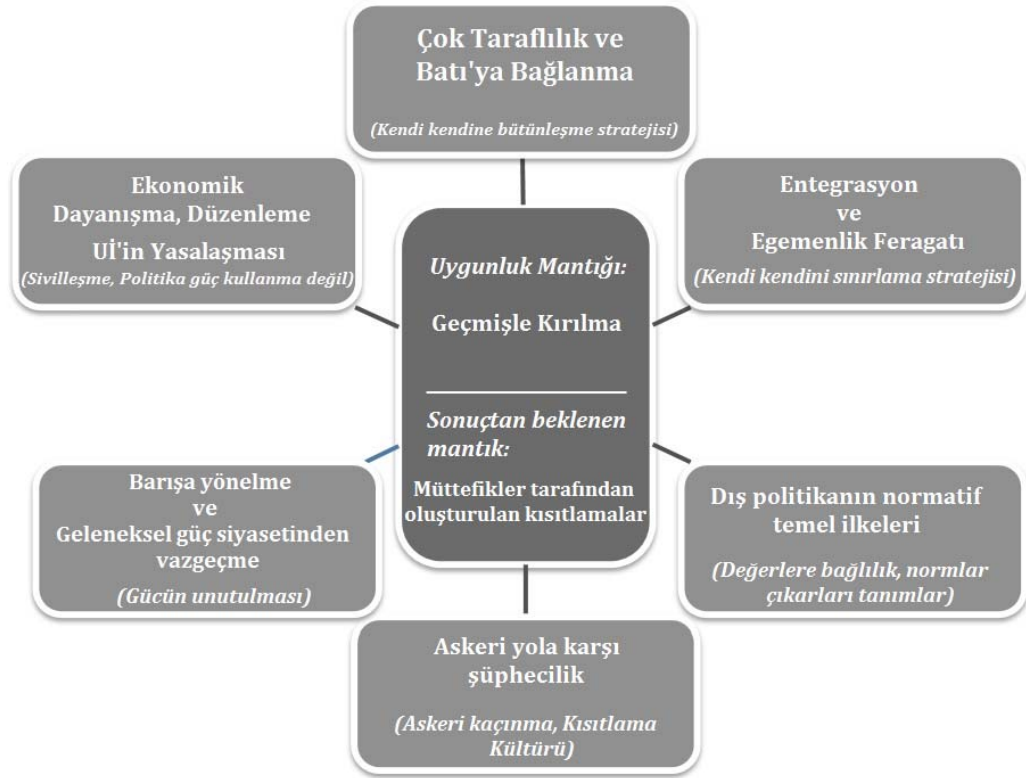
Çok Taraflılık ve Batı'ya Bağlanma

(Kendi kendine bütünleşme stratejisi)

Ekonomik Dayanışma, Düzenleme

Uİ'in Yasalaşması

(Sivilleşme, Politika güç kullanma değil)

Entegrasyon ve Egemenlik Feragatı

(Kendi kendini sınırlama stratejisi)

Uygunluk Mantığı:

Geçmişle Kırılma

Sonuçtan beklenen mantık:

Müttefikler tarafından oluşturulan kısıtlamalar

Barışa yönelme ve Geleneksel güç siyasetinden vazgeçme

(Gücün unutulması)

Dış politikanın normatif temel ilkeleri

(Değerlere bağlılık, normlar çıkarları tanımlar)

Askeri yola karşı şüphecilik

(Askeri kaçınma, Kısıtlama Kültürü)